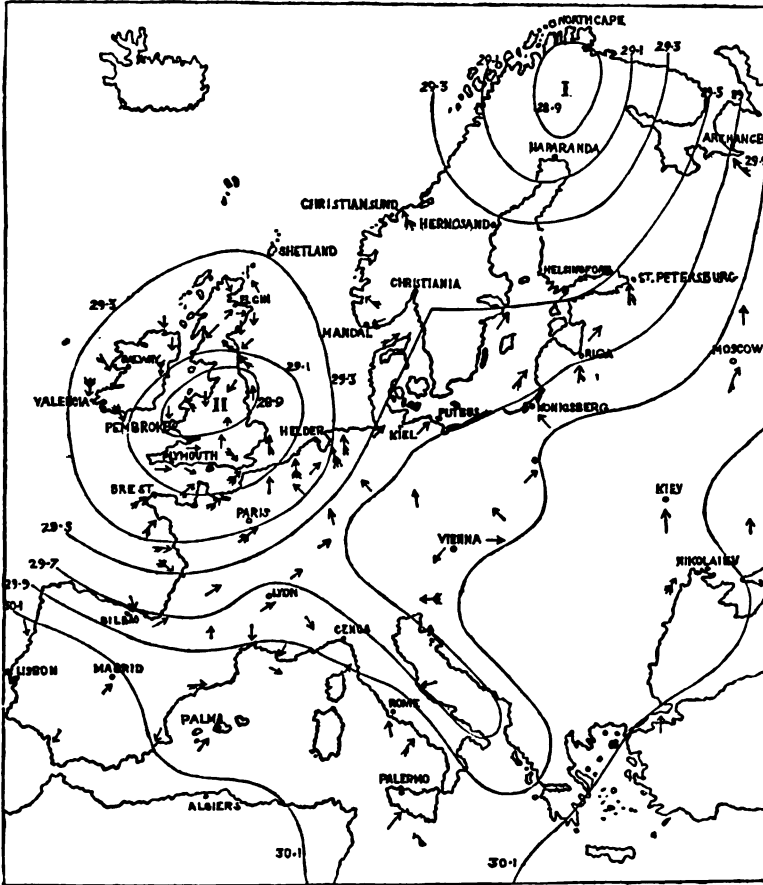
NORTH CAPE
I.
28·9
29·1
29·3
29·5
29·3
29·1
HAPARANDA
ARKHANGEL
29·5
CHRISTIANSUND
HERNOSAND
SHETLAND
CHRISTIANIA
HELSINGFORS
ST. PETERSBURG
29·3
ELGIN
MANDAL
29·1
MOSCOW
RIGA
VALENTIA
II
28·9
29·3
PEMBROKE
HELDER
KIEL
PUTBUS
KONIGSBERG
PLYMOUTH
BREST
PARIS
KIEV
29·5
VIENNA
NIKOLAIEV
29·7
29·9
30·1
BILBAO
LYON
GENOA
LISBON
MADRID
PALMA
ROME
PALERMO
ALGIERS
30·1
30·1